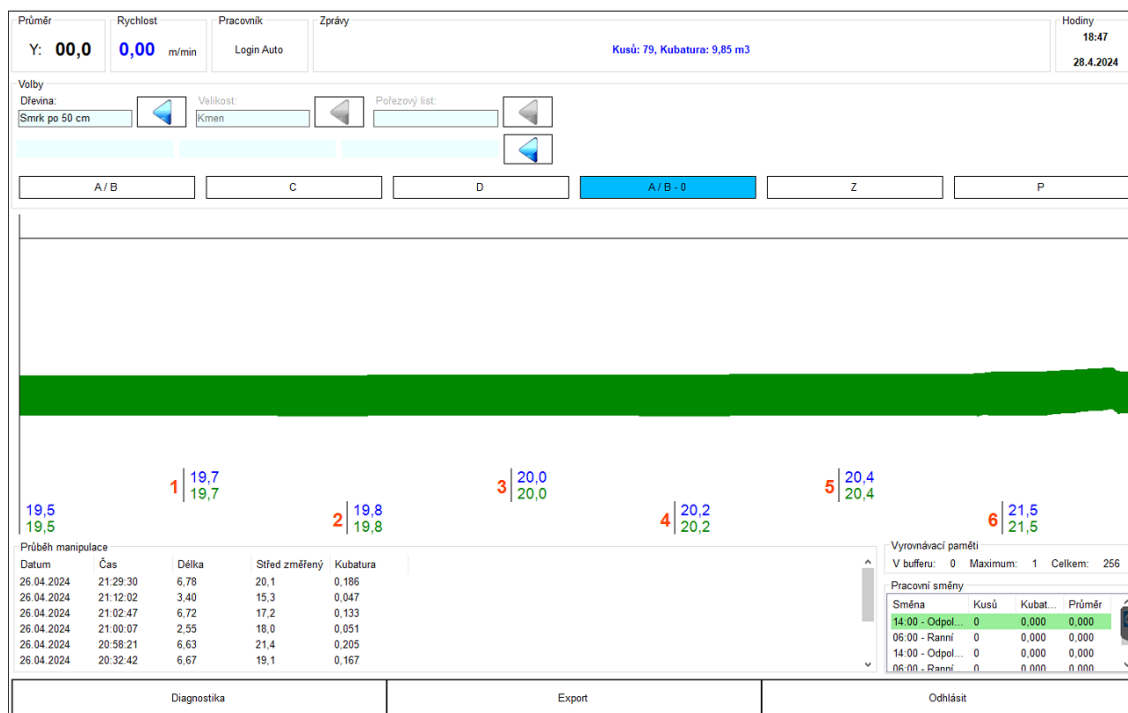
Průměr
Y: 00,0

Rychlost
0,00 m/min

Pracovník
Login Auto

Zprávy
Kusů: 79, Kubatura: 9,85 m3

Hodiny
18:47
28.4.2024

Volby
Dřevina:
Smrk po 50 cm
Velikost:
Kmen
Pořezový list:

A / B
C
D
A / B - 0
Z
P

19,5
19,5
1 19,7
19,7
2 19,8
19,8
3 20,0
20,0
4 20,2
20,2
5 20,4
20,4
6 21,5
21,5

Průběh manipulace

| Datum | Čas | Délka | Střed změřený | Kubatura |
|---|---|---|---|---|
| 26.04.2024 | 21:29:30 | 6,78 | 20,1 | 0,186 |
| 26.04.2024 | 21:12:02 | 3,40 | 15,3 | 0,047 |
| 26.04.2024 | 21:02:47 | 6,72 | 17,2 | 0,133 |
| 26.04.2024 | 21:00:07 | 2,55 | 18,0 | 0,051 |
| 26.04.2024 | 20:58:21 | 6,63 | 21,4 | 0,205 |
| 26.04.2024 | 20:32:42 | 6,67 | 19,1 | 0,167 |

Vyrovnávací paměti
V bufferu: 0 Maximum: 1 Celkem: 256

Pracovní směny

| Směna | Kusů | Kubat... | Průměr |
|---|---|---|---|
| 14:00 - Odpol... | 0 | 0,000 | 0,000 |
| 06:00 - Ranní | 0 | 0,000 | 0,000 |
| 14:00 - Odpol... | 0 | 0,000 | 0,000 |
| 06:00 - Ranní | 0 | 0,000 | 0,000 |

Diagnostika
Export
Odhlásit